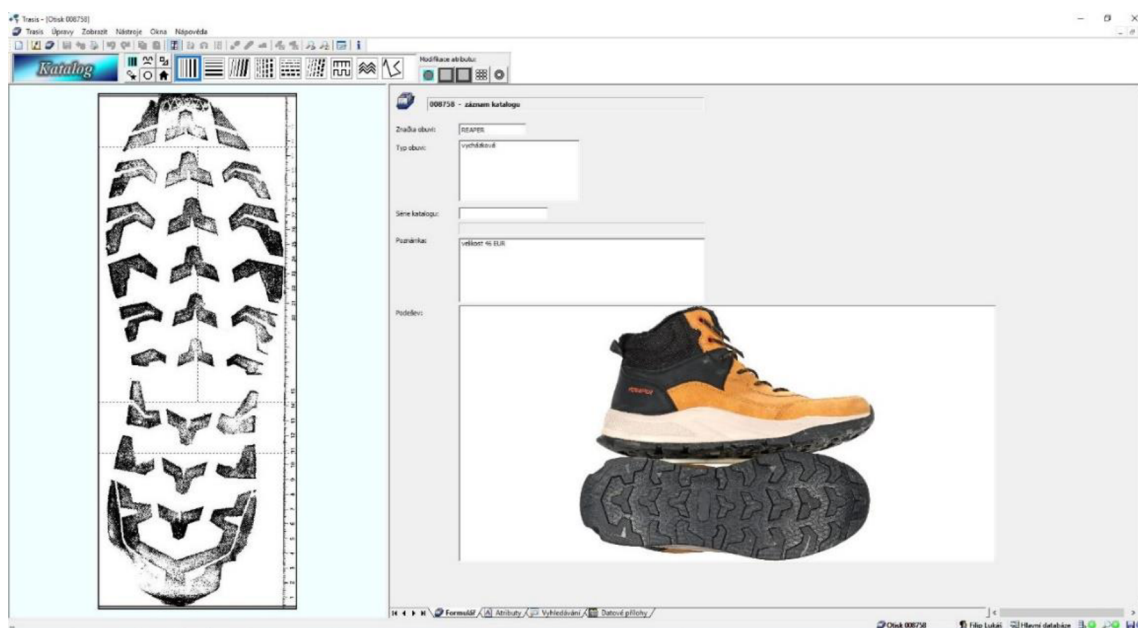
Trasis - [Otisk 008758]
Trasis Úpravy Zobrazit Nástroje Okna Nápověda
Katalog
Modifikace atributu:
008758 - záznam katalogu
Značka obuvi: REAPER
Typ obuvi: vycházková
Série katalogu:
Poznámka: velikost 46 EUR
Podešev:
Formulář Atributy Vyhledávání Datové přílohy
Otisk 008758 Filip Lukáš Hlavní databáze